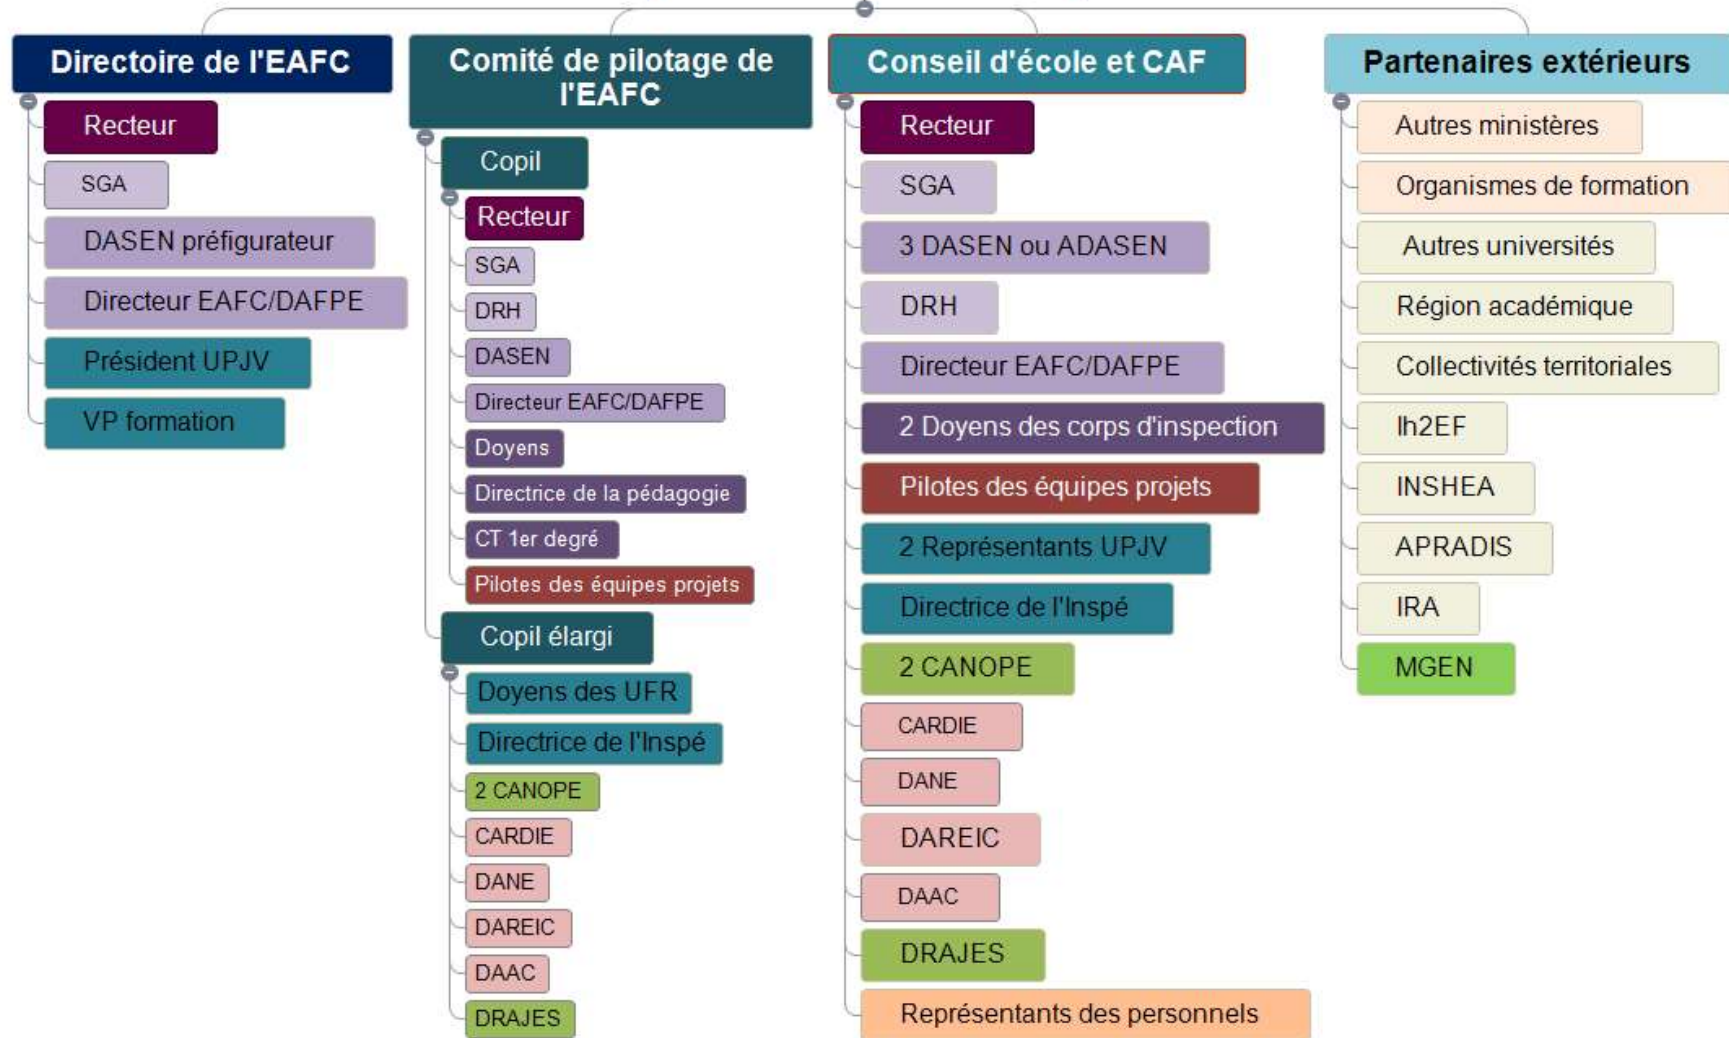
Directoire de l'EAFC

Recteur
SGA
DASEN préfigurateur
Directeur EAFC/DAFPE
Président UPJV
VP formation

Comité de pilotage de l'EAFC

Copil
Recteur
SGA
DRH
DASEN
Directeur EAFC/DAFPE
Doyens
Directrice de la pédagogie
CT 1er degré
Pilotes des équipes projets

Copil élargi
Doyens des UFR
Directrice de l'Inspé
2 CANOPE
CARDIE
DANE
DAREIC
DAAC
DRAJES

Conseil d'école et CAF

Recteur
SGA
3 DASEN ou ADASEN
DRH
Directeur EAFC/DAFPE
2 Doyens des corps d'inspection
Pilotes des équipes projets
2 Représentants UPJV
Directrice de l'Inspé
2 CANOPE
CARDIE
DANE
DAREIC
DAAC
DRAJES
Représentants des personnels

Partenaires extérieurs

Autres ministères
Organismes de formation
Autres universités
Région académique
Collectivités territoriales
Ih2EF
INSHEA
APRADIS
IRA
MGEN